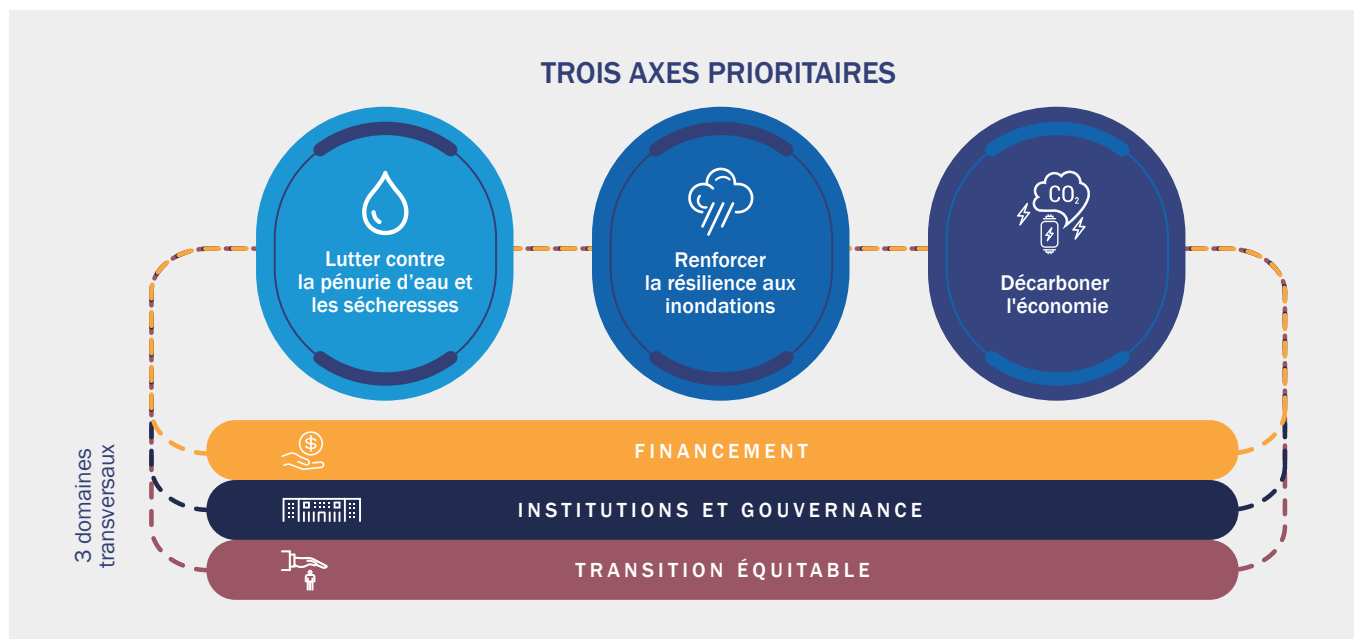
TROIS AXES PRIORITAIRES

Lutter contre la pénurie d’eau et les sécheresses

Renforcer la résilience aux inondations

$CO_2$

Décarboner l'économie

3 domaines transversaux

FINANCEMENT

INSTITUTIONS ET GOUVERNANCE

TRANSITION ÉQUITABLE